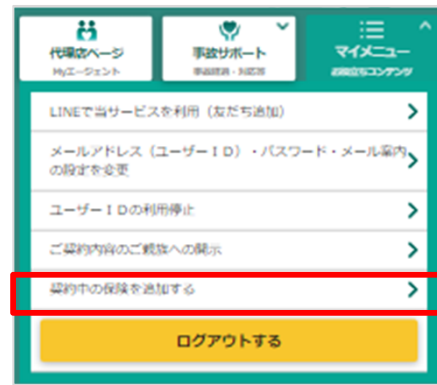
代理店ページ
Myエージェント

事故サポート
事故受付・対応等

マイメニュー
お役立ちコンテンツ

LINEで当サービスを利用（友だち追加）

メールアドレス（ユーザーＩＤ）・パスワード・メール案内の設定を変更

ユーザーＩＤの利用停止

ご契約内容のご家族への開示

契約中の保険を追加する

ログアウトする